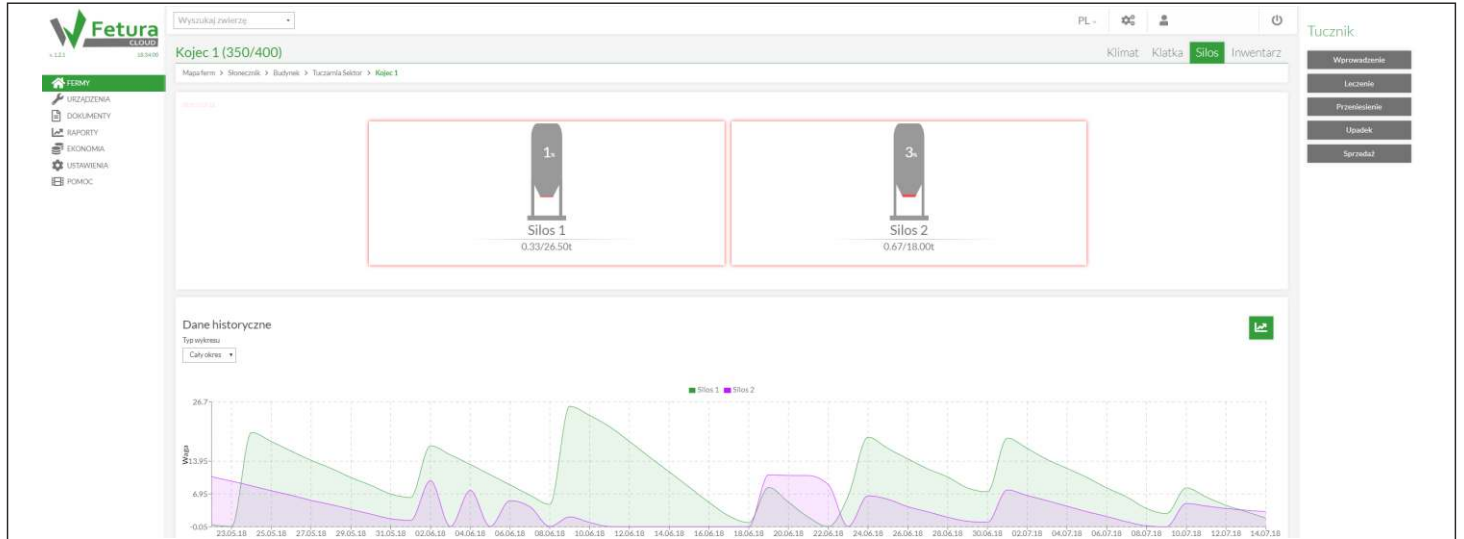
Fetura CLOUD

v.1.2.1 18:34:05

FERMY
URZĄDZENIA
DOKUMENTY
RAPORTY
EKONOMIA
USTAWIENIA
POMOC

Wyszukaj zwierzę

PL

Kojec 1 (350/400)

Klimat Klatka Silos Inwentarz

Mapa ferm > Słonecznik > Budynek > Tuczarnia Sektor > Kojec 1

1%

Silos 1
0.33/26.50t

3%

Silos 2
0.67/18.00t

Dane historyczne

Typ wykresu

Cały okres

Silos 1 Silos 2

26.7
13.95
6.95
-0.05

Waga

23.05.18 25.05.18 27.05.18 29.05.18 31.05.18 02.06.18 04.06.18 06.06.18 08.06.18 10.06.18 12.06.18 14.06.18 16.06.18 18.06.18 20.06.18 22.06.18 24.06.18 26.06.18 28.06.18 30.06.18 02.07.18 04.07.18 06.07.18 08.07.18 10.07.18 12.07.18 14.07.18

Tucznik

Wprowadzenie
Leczenie
Przeniesienie
Upadek
Sprzedaż